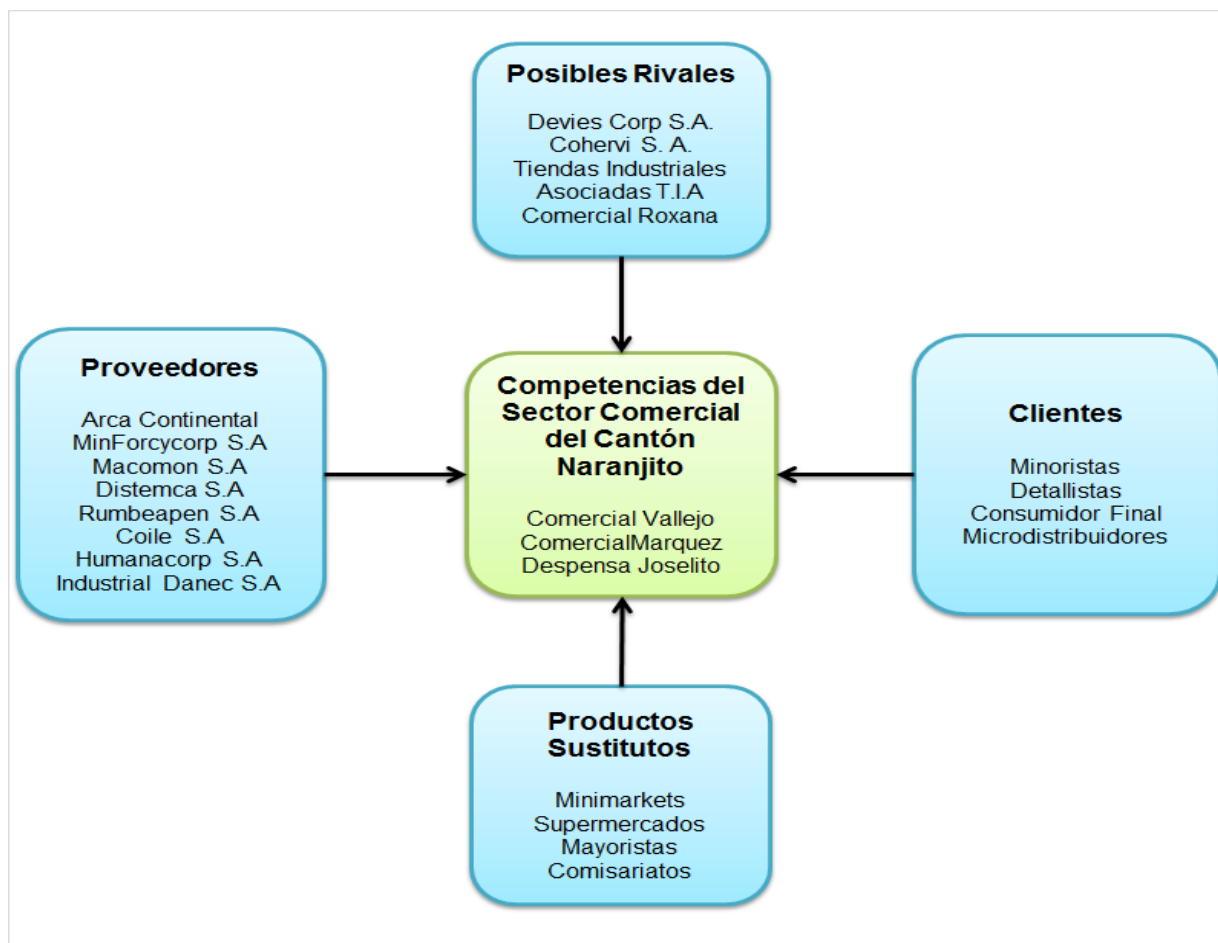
Posibles Rivales

Devies Corp S.A.
Cohervi S. A.
Tiendas Industriales
Asociadas T.I.A
Comercial Roxana

Proveedores

Arca Continental
MinForcycorp S.A
Macomon S.A
Distemca S.A
Rumbeapen S.A
Coile S.A
Humanacorp S.A
Industrial Danec S.A

Competencias del Sector Comercial del Cantón Naranjito

Comercial Vallejo
ComercialMarquez
Despensa Joselito

Clientes

Minoristas
Detallistas
Consumidor Final
Microdistribuidores

Productos Sustitutos

Minimarkets
Supermercados
Mayoristas
Comisariatos